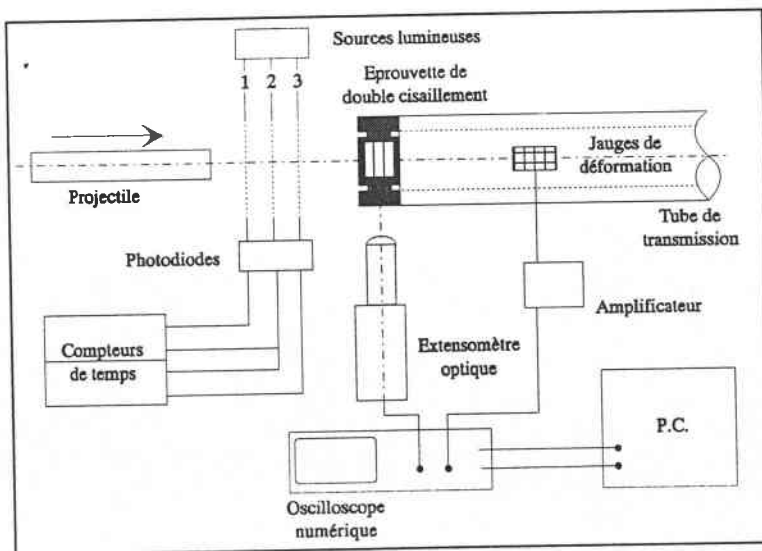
Sources lumineuses

1 2 3

Eprouvette de double cisaillement

Jauges de déformation

Projectile

Tube de transmission

Photodiodes

Amplificateur

Compteurs de temps

Extensomètre optique

P.C.

Oscilloscope numérique